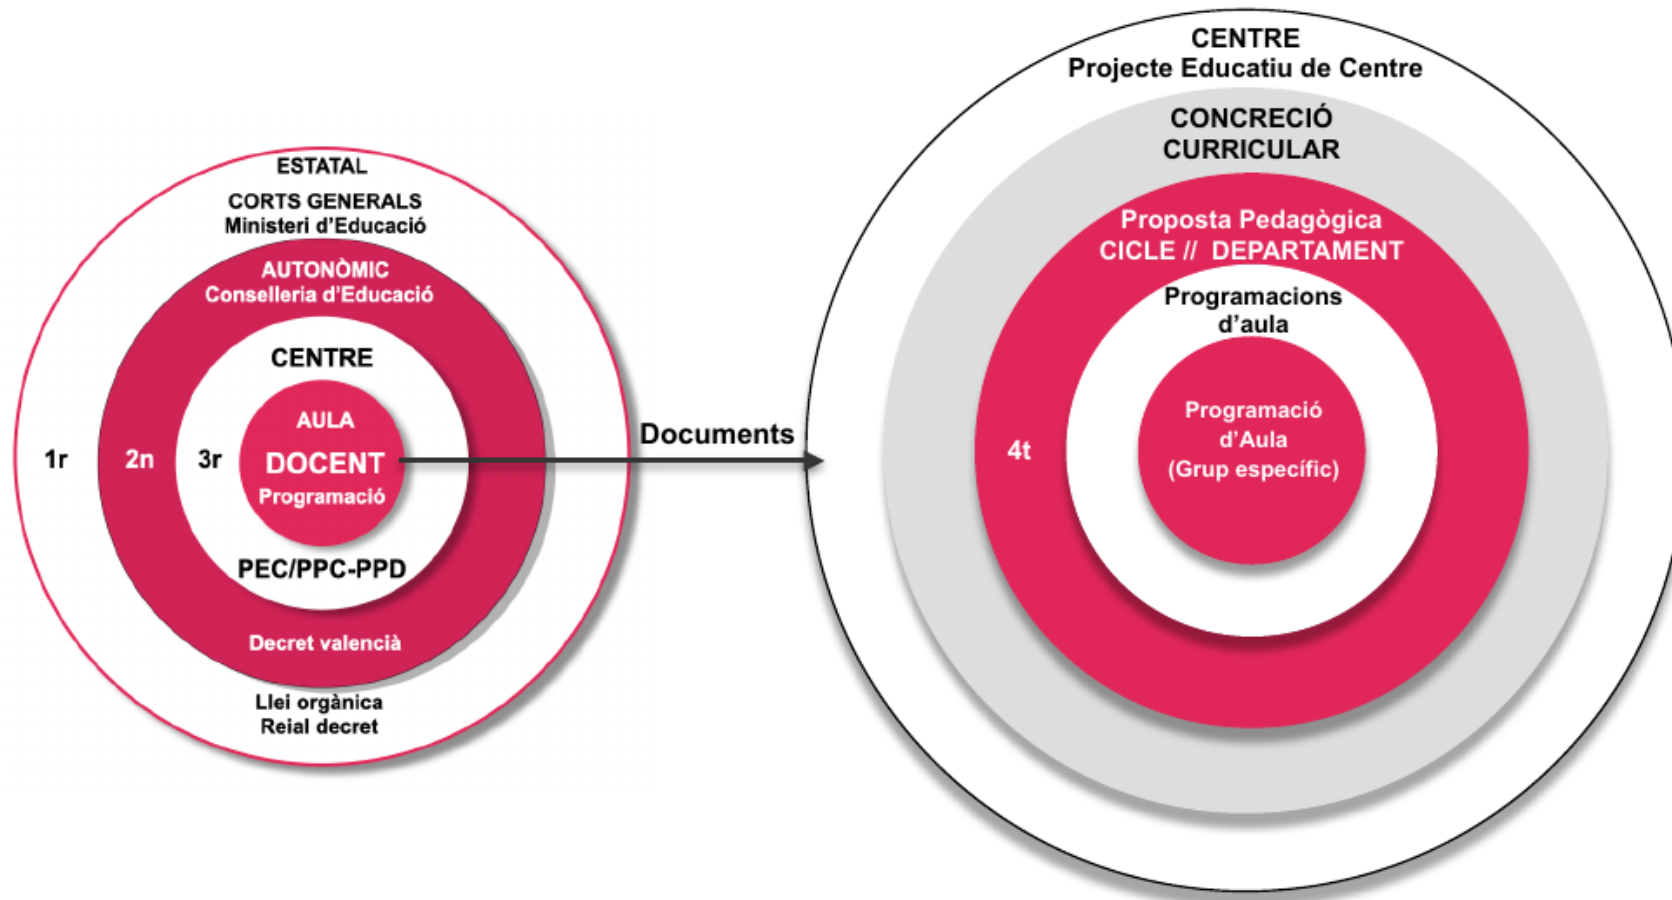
ESTATAL
CORTS GENERALS
Ministeri d'Educació

AUTONÒMIC
Conselleria d'Educació

CENTRE

AULA
DOCENT
Programació

1r

2n

3r

PEC/PPC-PPD

Decret valencià

Llei orgànica
Reial decret

Documents

CENTRE
Projecte Educatiu de Centre

CONCRECIÓ
CURRICULAR

Proposta Pedagògica
CICLE // DEPARTAMENT

Programacions
d'aula

4t

Programació
d'Aula
(Grup específic)